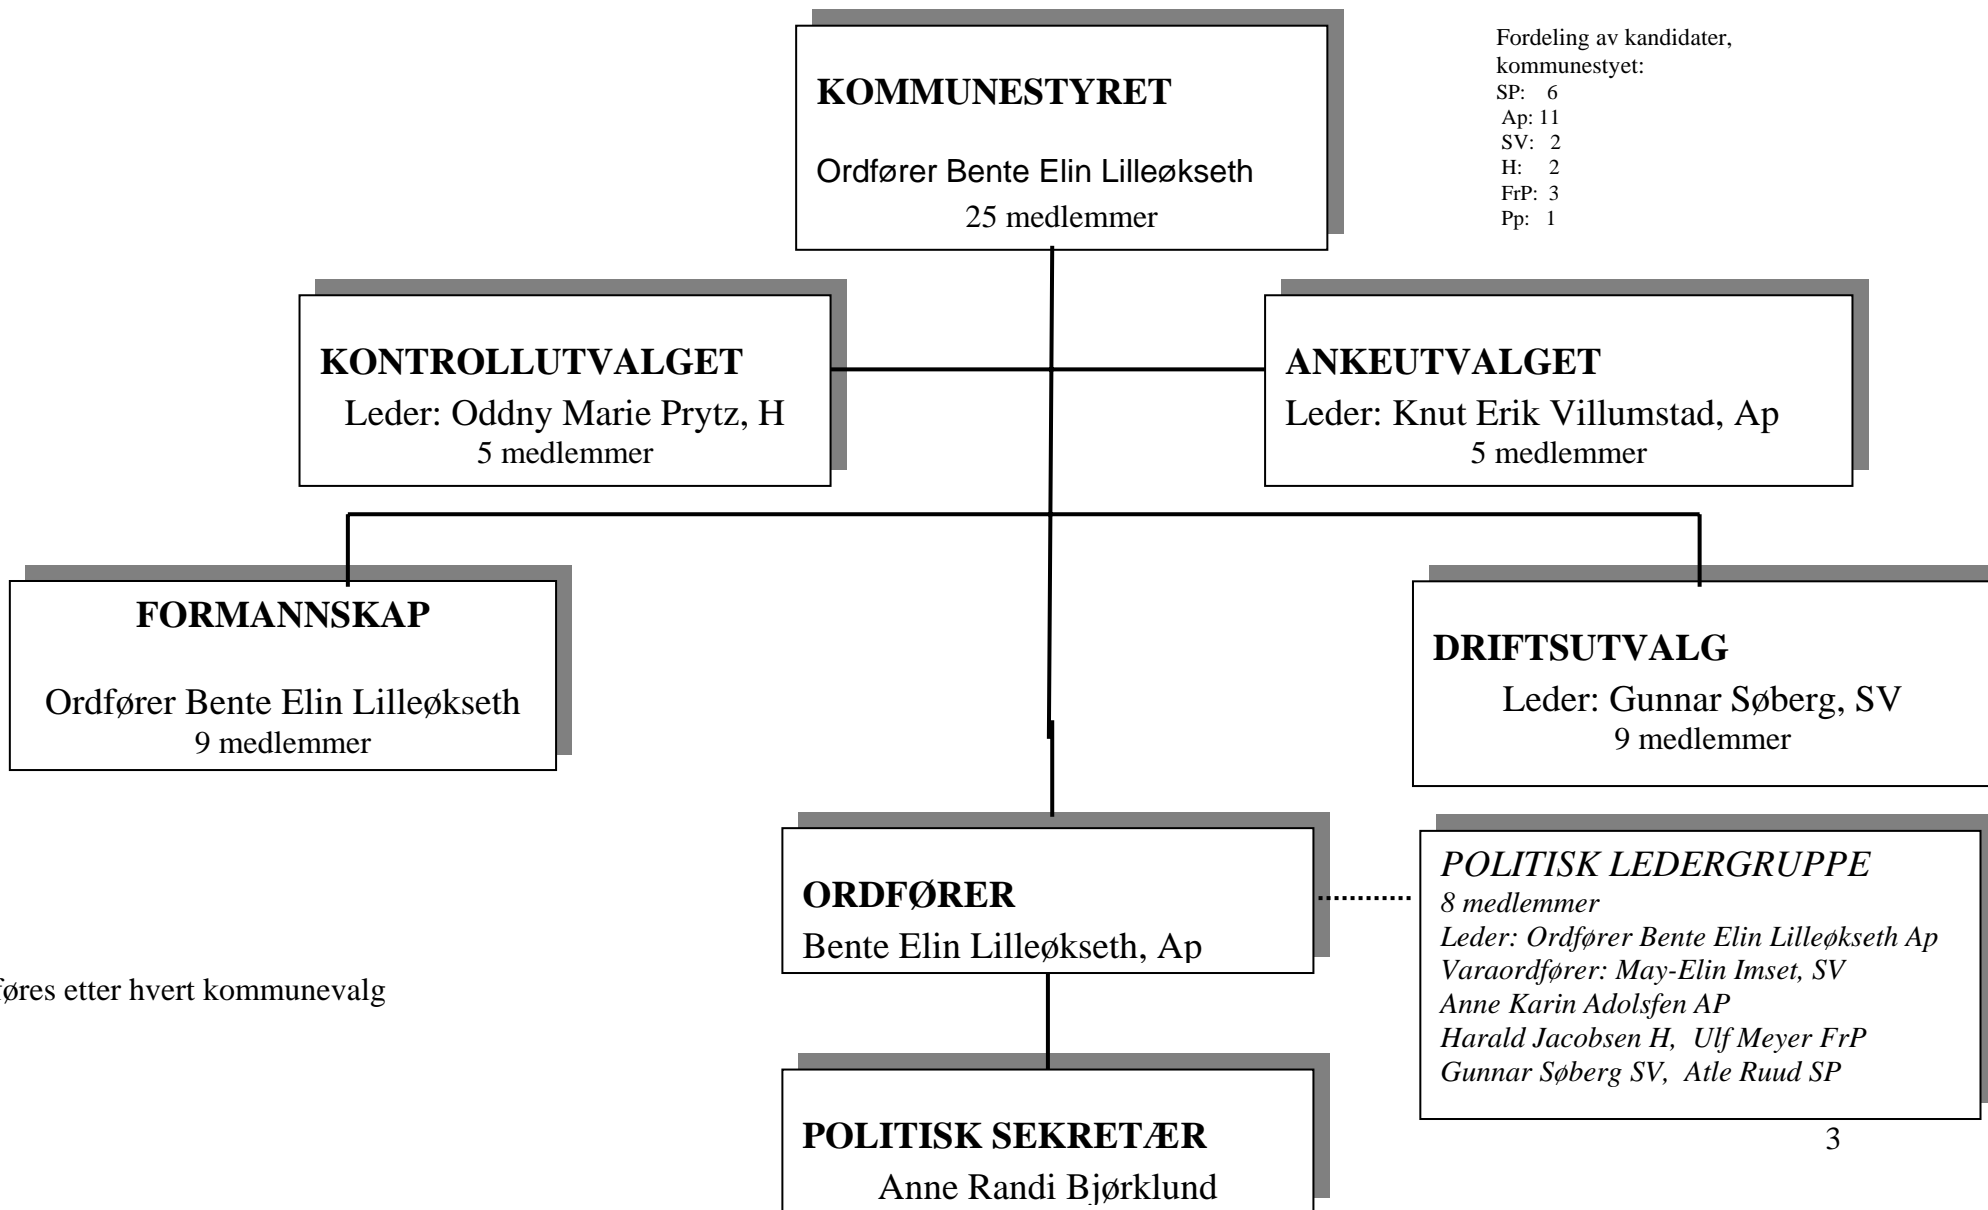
KOMMUNESTYRET

Ordfører Bente Elin Lilleøkseth
25 medlemmer

Fordeling av kandidater, kommunestyet:
SP: 6
Ap: 11
SV: 2
H: 2
FrP: 3
Pp: 1

KONTROLLUTVALGET
Leder: Oddny Marie Prytz, H
5 medlemmer

ANKEUTVALGET
Leder: Knut Erik Villumstad, Ap
5 medlemmer

FORMANNSKAP

Ordfører Bente Elin Lilleøkseth
9 medlemmer

DRIFTSUTVALG
Leder: Gunnar Søberg, SV
9 medlemmer

ORDFØRER
Bente Elin Lilleøkseth, Ap

POLITISK LEDERGRUPPE
8 medlemmer
Leder: Ordfører Bente Elin Lilleøkseth Ap
Varaordfører: May-Elin Imset, SV
Anne Karin Adolfsen AP
Harald Jacobsen H, Ulf Meyer FrP
Gunnar Søberg SV, Atle Ruud SP

føres etter hvert kommunevalg

POLITISK SEKRETÆR
Anne Randi Bjørklund

3